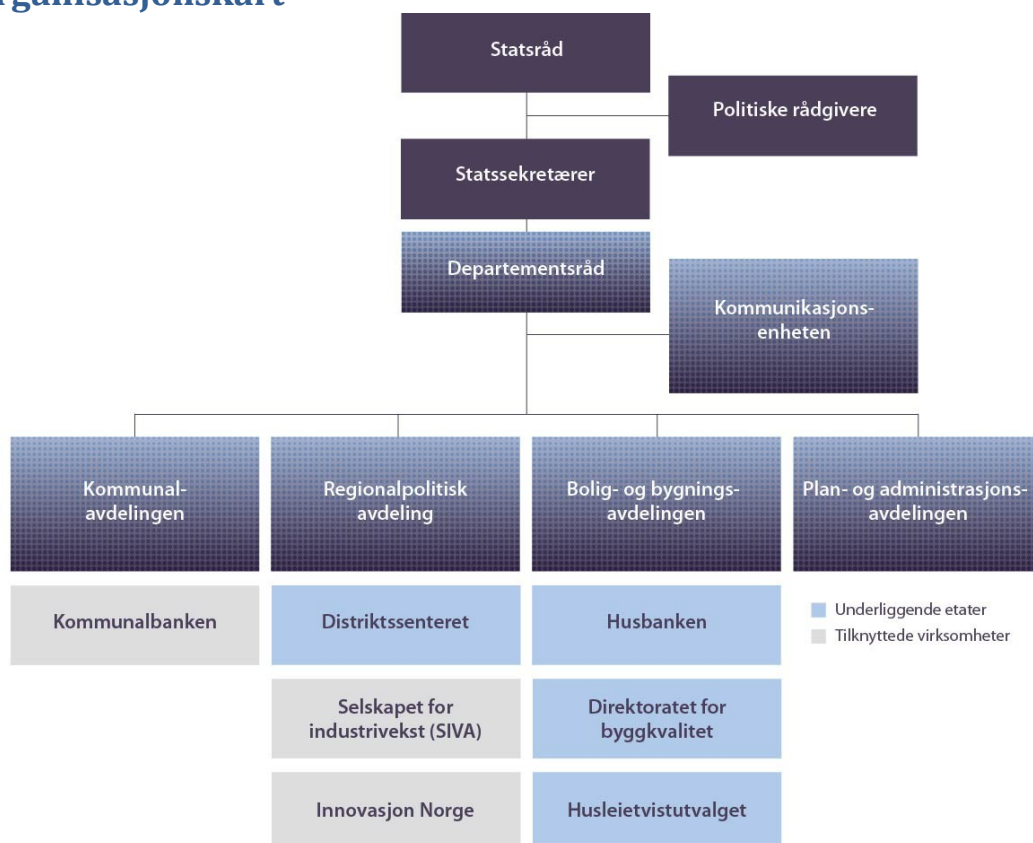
rganisasjonskart

Statsråd

Politiske rådgivere

Statssekretærer

Departementsråd

Kommunikasjons-enheten

Kommunal-avdelingen

Regionalpolitisk avdeling

Bolig- og bygnings-avdelingen

Plan- og administrasjons-avdelingen

Kommunalbanken

Distriktssenteret

Selskapet for industrivekst (SIVA)

Innovasjon Norge

Husbanken

Direktoratet for byggkvalitet

Husleietvistutvalget

Underliggende etater
Tilknyttede virksomheter